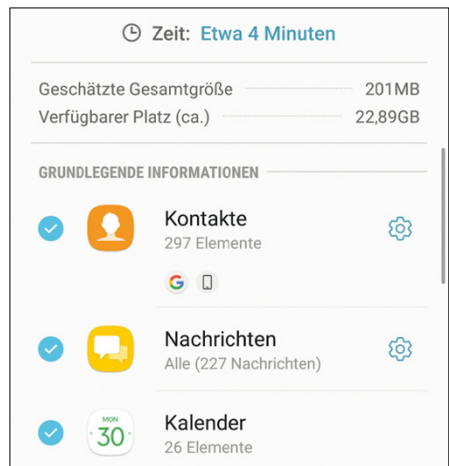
Zeit: Etwa 4 Minuten

Geschätzte Gesamtgröße 201MB
Verfügbarer Platz (ca.) 22,89GB

GRUNDLEGENDE INFORMATIONEN

Kontakte
297 Elemente

G

Nachrichten
Alle (227 Nachrichten)

MON
30

Kalender
26 Elemente